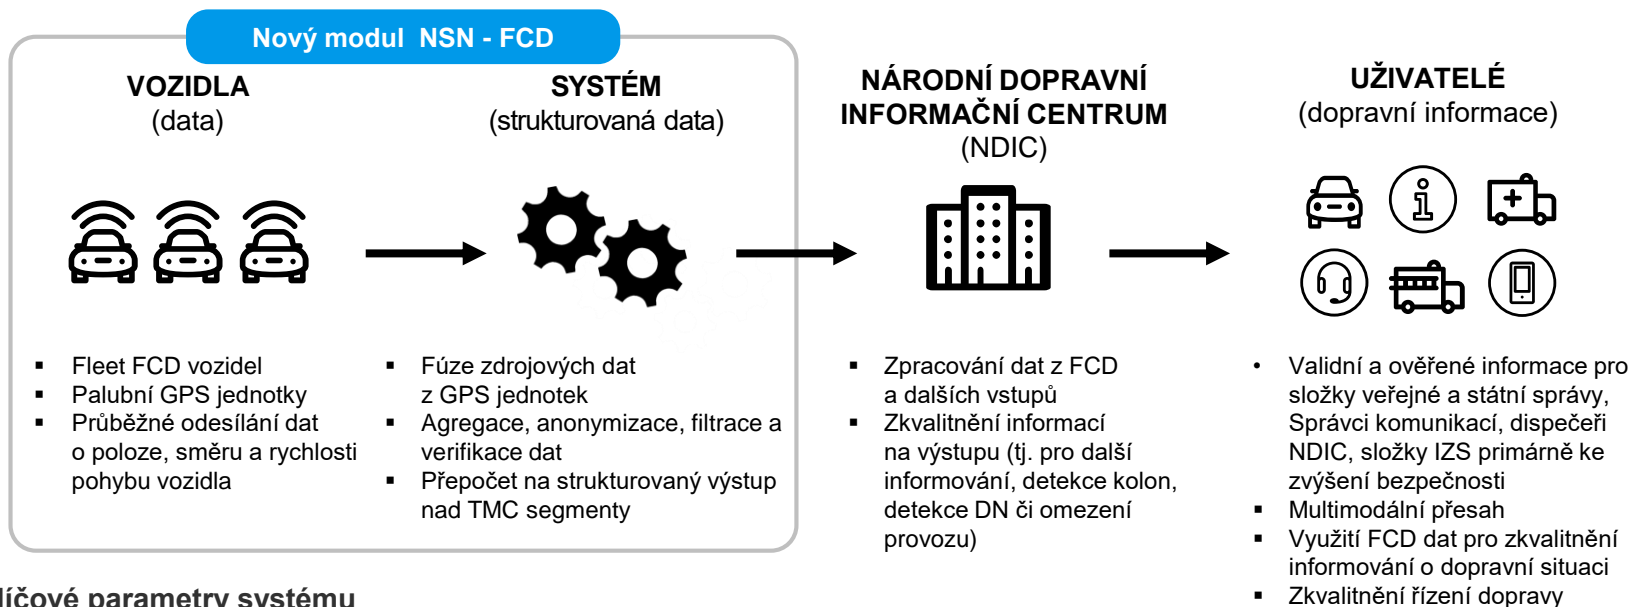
Nový modul NSN - FCD

VOZIDLA
(data)

SYSTÉM
(strukturovaná data)

NÁRODNÍ DOPRAVNÍ INFORMAČNÍ CENTRUM
(NDIC)

UŽIVATELÉ
(dopravní informace)

- Fleet FCD vozidel
- Palubní GPS jednotky
- Průběžné odesílání dat o poloze, směru a rychlosti pohybu vozidla

- Fúze zdrojových dat z GPS jednotek
- Agregace, anonymizace, filtrace a verifikace dat
- Přepočet na strukturovaný výstup nad TMC segmenty

- Zpracování dat z FCD a dalších vstupů
- Zkvalitnění informací na výstupu (tj. pro další informování, detekce kolon, detekce DN či omezení provozu)

• Validní a ověřené informace pro složky veřejné a státní správy, Správci komunikací, dispečeři NDIC, složky IZS primárně ke zvýšení bezpečnosti
- Multimodální přesah
- Využití FCD dat pro zkvalitnění informování o dopravní situaci
- Zkvalitnění řízení dopravy

líčové parametry systému